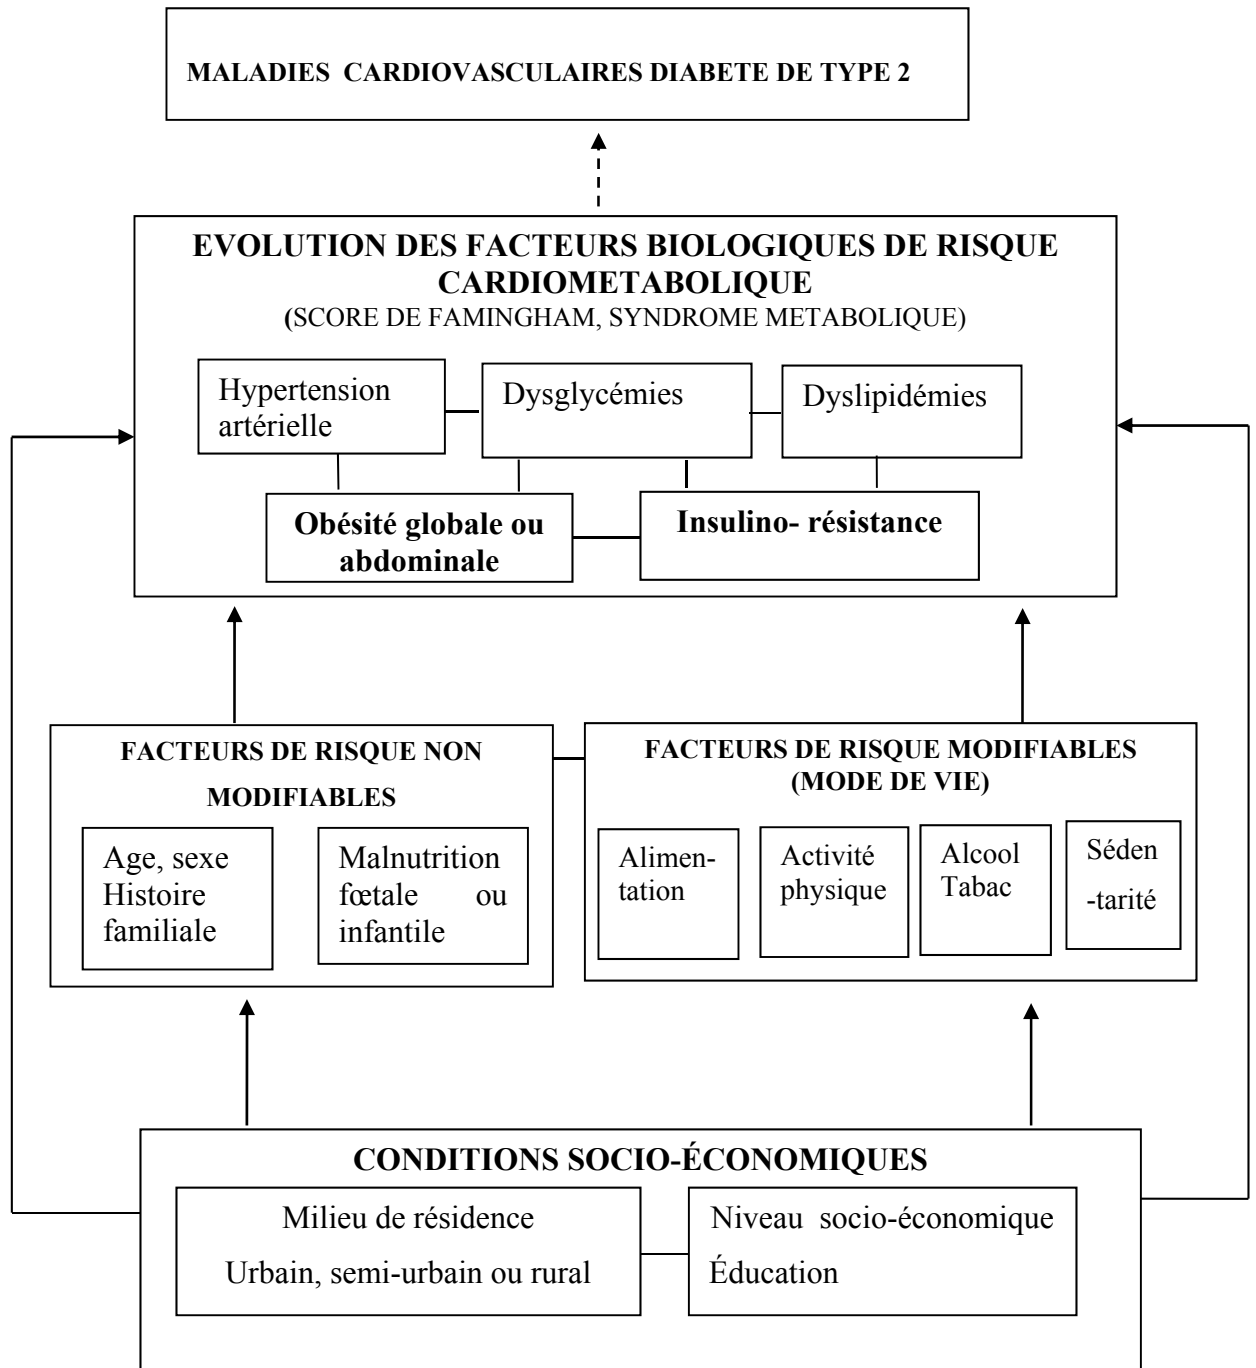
MALADIES CARDIOVASCULAIRES DIABETE DE TYPE 2

EVOLUTION DES FACTEURS BIOLOGIQUES DE RISQUE CARDIOMETABOLIQUE
(SCORE DE FAMINGHAM, SYNDROME METABOLIQUE)

Hypertension artérielle

Dysglycémies

Dyslipidémies

Obésité globale ou abdominale

Insulino- résistance

FACTEURS DE RISQUE NON MODIFIABLES

Age, sexe Histoire familiale

Malnutrition fœtale ou infantile

FACTEURS DE RISQUE MODIFIABLES (MODE DE VIE)

Alimentation

Activité physique

Alcool Tabac

Sédentarité

CONDITIONS SOCIO-ÉCONOMIQUES

Milieu de résidence
Urbain, semi-urbain ou rural

Niveau socio-économique
Éducation